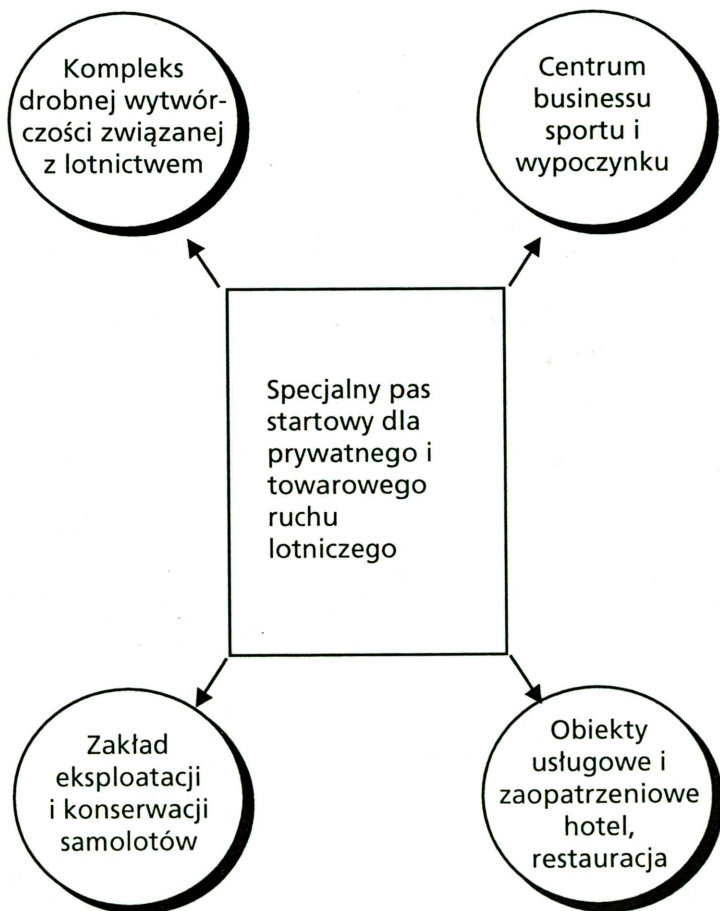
Kompleks drobnej wytwórczości związanej z lotnictwem

Centrum businessu sportu i wypoczynku

Specjalny pas startowy dla prywatnego i towarowego ruchu lotniczego

Zakład eksploatacji i konserwacji samolotów

Obiekty usługowe i zaopatrzeniowe hotel, restauracja